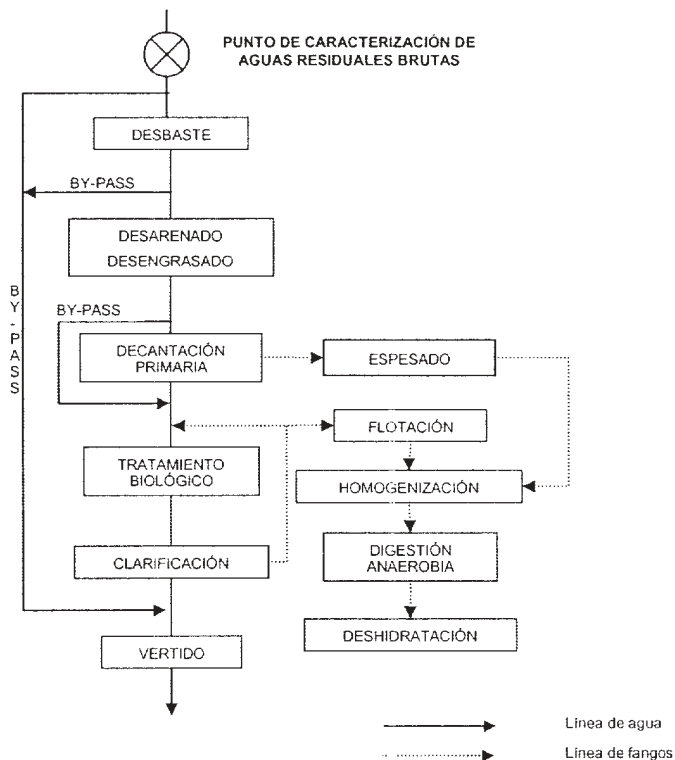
PUNTO DE CARACTERIZACIÓN DE AGUAS RESIDUALES BRUTAS

DESBASTE

BY-PASS

DESARENADO
DESENGRASADO

BY-PASS

BY-PASS

DECANTACIÓN PRIMARIA

ESPESADO

FLOTACIÓN

TRATAMIENTO BIOLÓGICO

HOMOGENIZACIÓN

DIGESTIÓN ANAEROBIA

CLARIFICACIÓN

DESHIDRATACIÓN

VERTIDO

Línea de agua

Línea de fangos